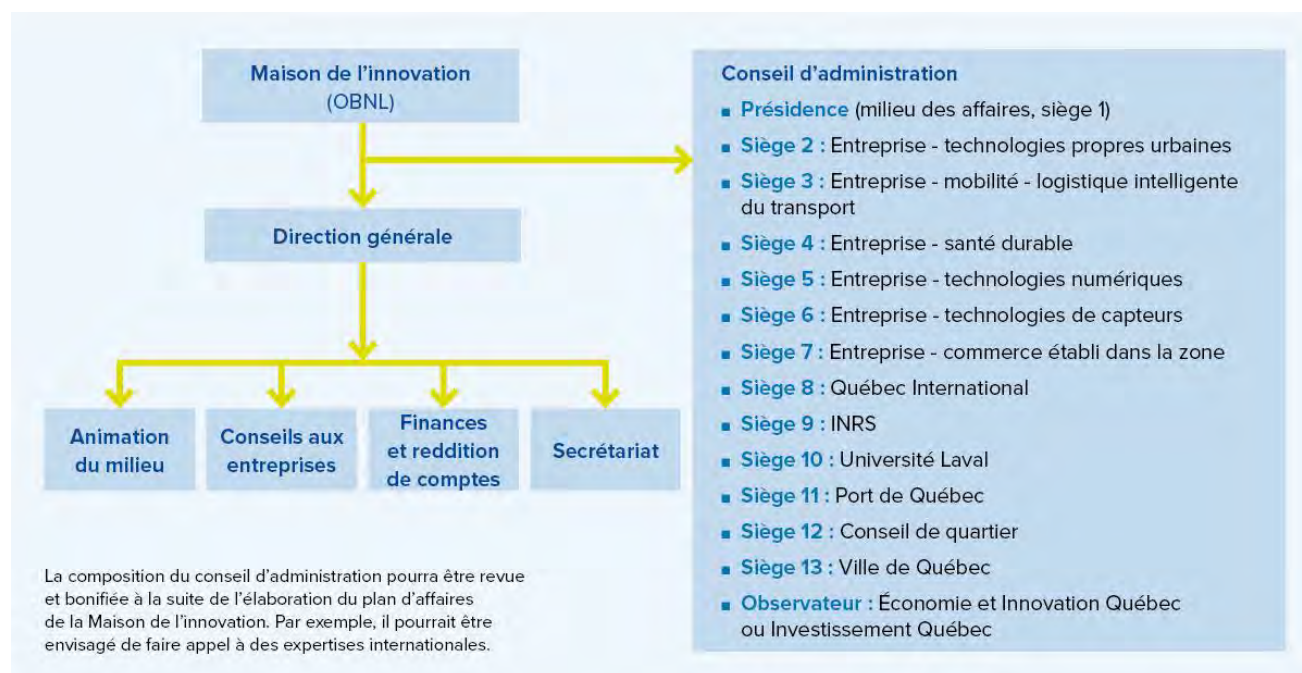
Maison de l'innovation (OBNL)

Direction générale

Animation du milieu

Conseils aux entreprises

Finances et reddition de comptes

Secrétariat

La composition du conseil d'administration pourra être revue et bonifiée à la suite de l'élaboration du plan d'affaires de la Maison de l'innovation. Par exemple, il pourrait être envisagé de faire appel à des expertises internationales.

Conseil d'administration

- Présidence (milieu des affaires, siège 1)
- Siège 2 : Entreprise - technologies propres urbaines
- Siège 3 : Entreprise - mobilité - logistique intelligente du transport
- Siège 4 : Entreprise - santé durable
- Siège 5 : Entreprise - technologies numériques
- Siège 6 : Entreprise - technologies de capteurs
- Siège 7 : Entreprise - commerce établi dans la zone
- Siège 8 : Québec International
- Siège 9 : INRS
- Siège 10 : Université Laval
- Siège 11 : Port de Québec
- Siège 12 : Conseil de quartier
- Siège 13 : Ville de Québec
- Observateur : Économie et Innovation Québec ou Investissement Québec